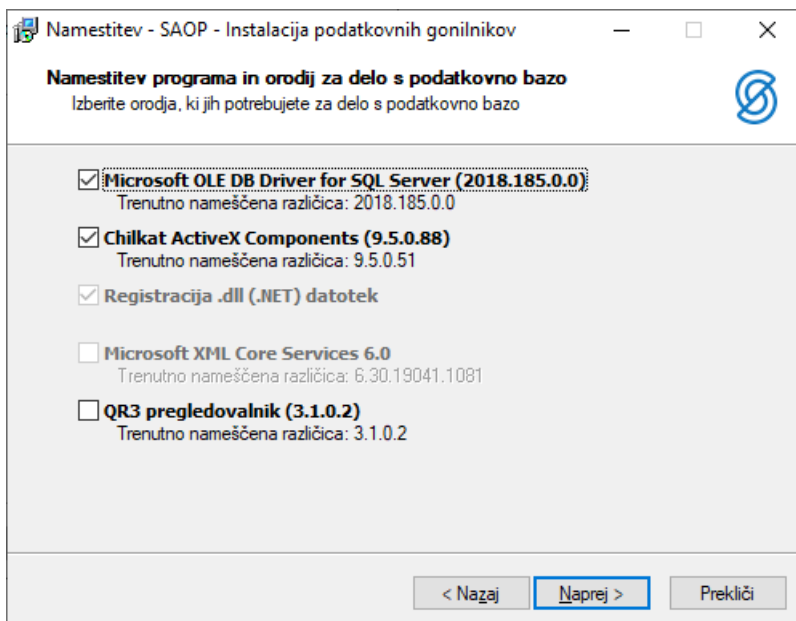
Namestitev - SAOP - Instalacija podatkovnih gonilnikov

Namestitev programa in orodij za delo s podatkovno bazo
Izberite orodja, ki jih potrebujete za delo s podatkovno bazo

Microsoft OLE DB Driver for SQL Server (2018.185.0.0)
Trenutno nameščena različica: 2018.185.0.0

Chilkat ActiveX Components (9.5.0.88)
Trenutno nameščena različica: 9.5.0.51

Registracija .dll (.NET) datotek

Microsoft XML Core Services 6.0
Trenutno nameščena različica: 6.30.19041.1081

QR3 pregledovalnik (3.1.0.2)
Trenutno nameščena različica: 3.1.0.2

< Nazaj   Naprej >   Prekliči